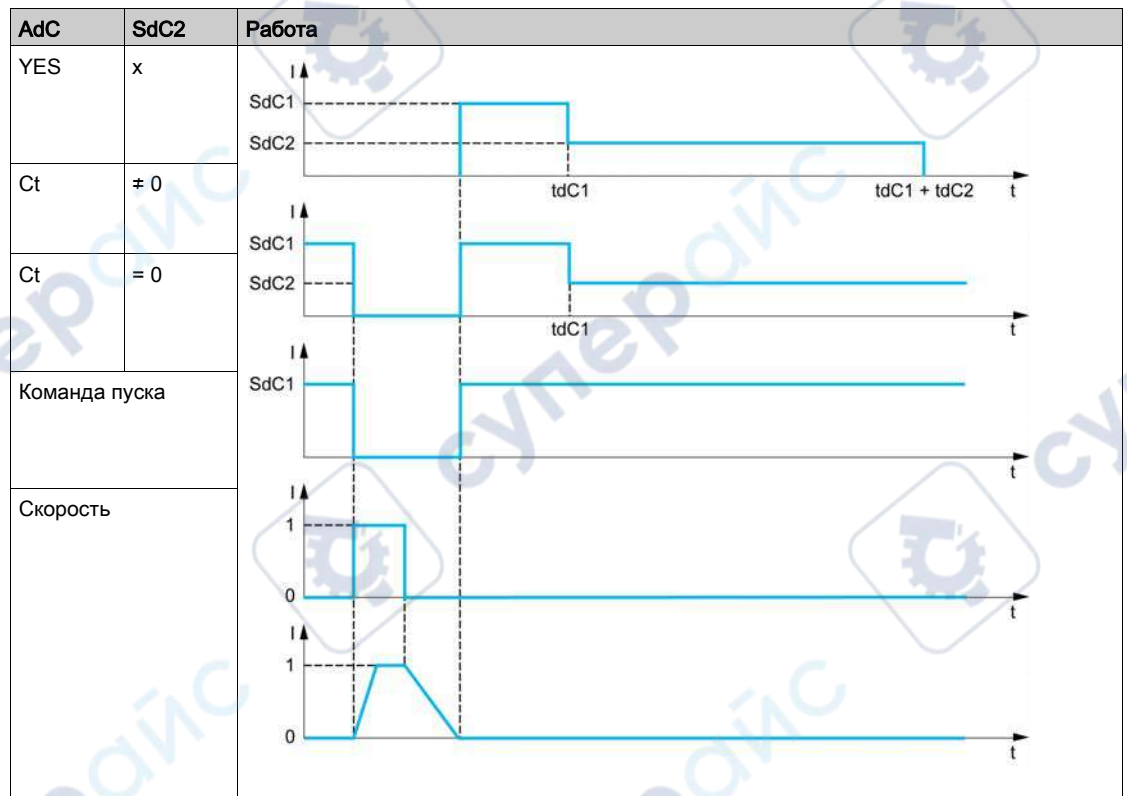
| AdC | SdC2 | Работа |
|---|---|---|
| YES | x | I<br>SdC1<br>SdC2<br>tdC1<br>tdC1 + tdC2<br>t |
| Ct | ≠ 0 | I<br>SdC1<br>SdC2<br>tdC1<br>t |
| Ct | = 0 | I<br>SdC1<br>t |
| Команда пуска | | I<br>1<br>0<br>t |
| Скорость | | I<br>1<br>0<br>t |